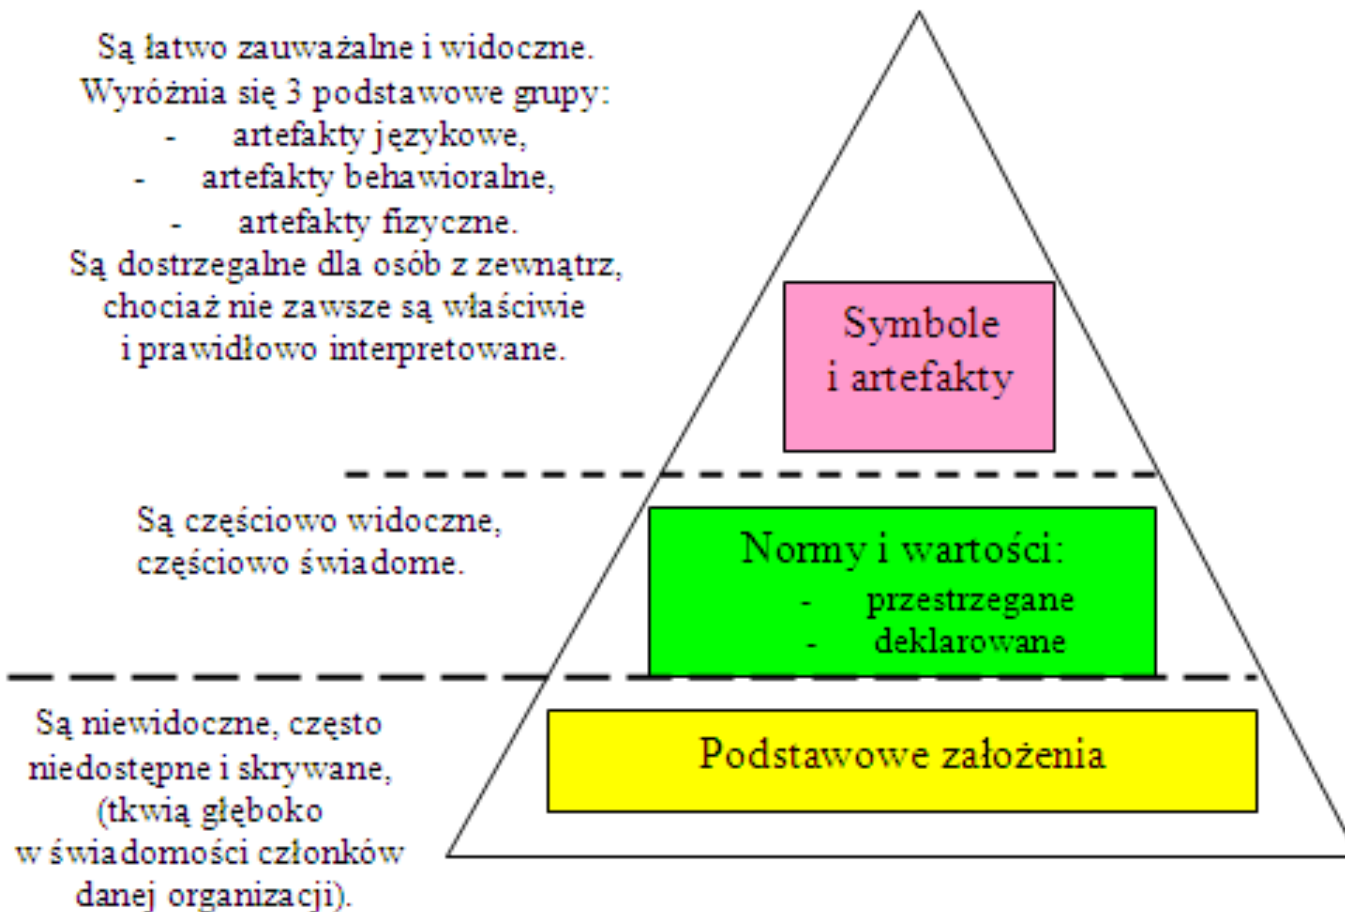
Są łatwo zauważalne i widoczne.
Wyróżnia się 3 podstawowe grupy:
- artefakty językowe,
- artefakty behawioralne,
- artefakty fizyczne.
Są dostrzegalne dla osób z zewnątrz, chociaż nie zawsze są właściwie i prawidłowo interpretowane.

Symbole i artefakty

Są częściowo widoczne, częściowo świadome.

Normy i wartości:
- przestrzegane
- deklarowane

Są niewidoczne, często niedostepne i skrywane, (tkwią głęboko w świadomości członków danej organizacji).

Podstawowe założenia